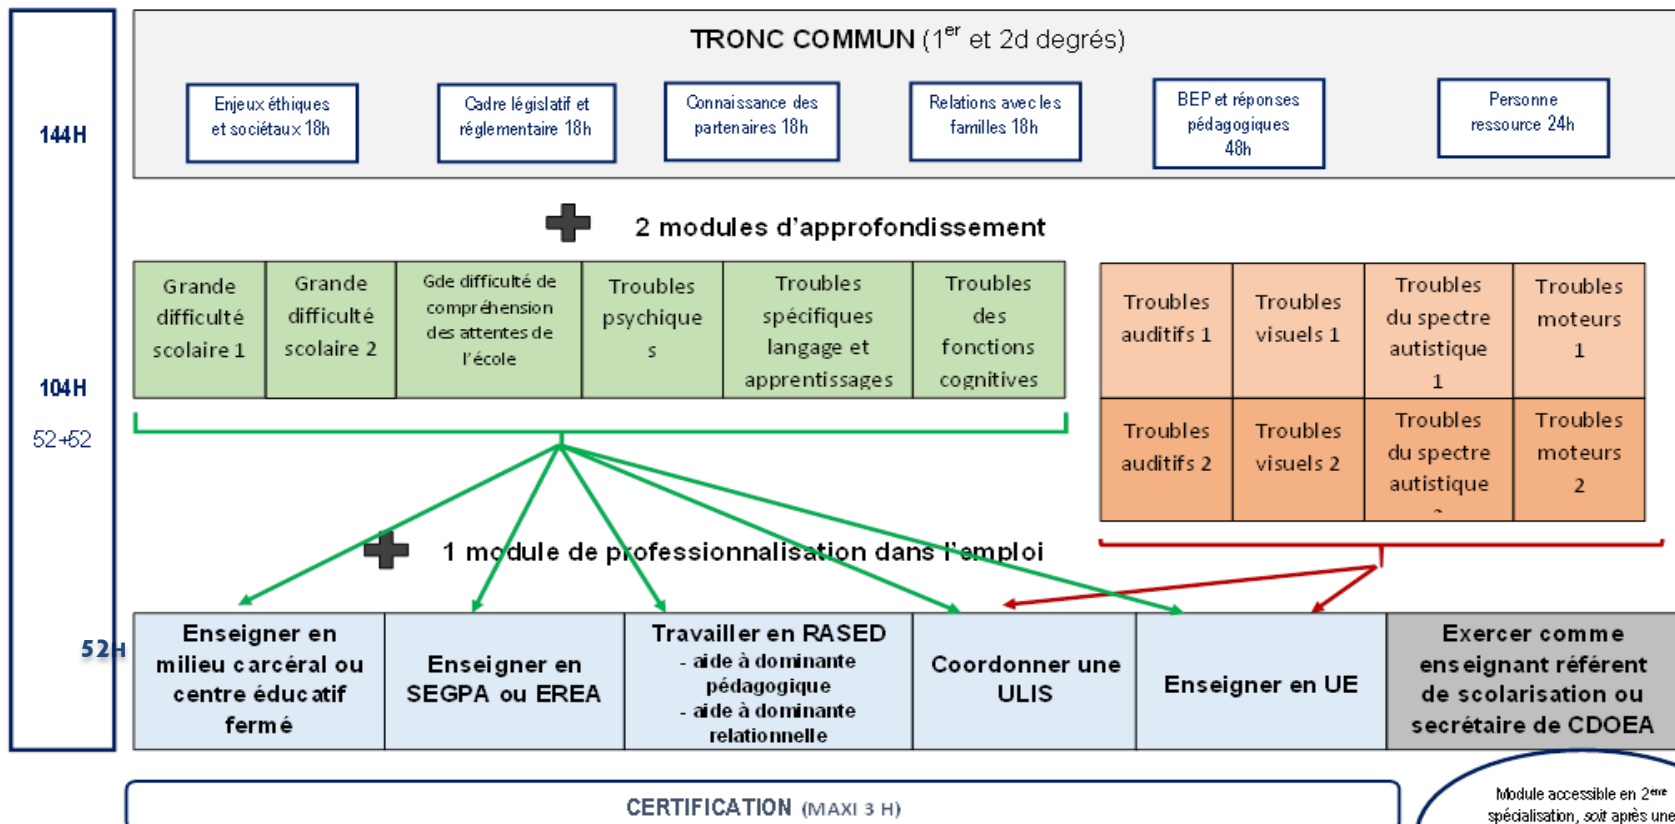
144H

104H

52+52

52H

TRONC COMMUN ($1^{er}$ et 2d degrés)

Enjeux éthiques et sociétaux 18h

Cadre législatif et réglementaire 18h

Connaissance des partenaires 18h

Relations avec les familles 18h

BEP et réponses pédagogiques 48h

Personne ressource 24h

2 modules d'approfondissement

| Grande difficulté scolaire 1 | Grande difficulté scolaire 2 | Gde difficulté de compréhension des attentes de l'école | Troubles psychiques | Troubles spécifiques langage et apprentissages | Troubles des fonctions cognitives |
|---|---|---|---|---|---|

| Troubles auditifs 1 | Troubles visuels 1 | Troubles du spectre autistique 1 | Troubles moteurs 1 |
|---|---|---|---|
| Troubles auditifs 2 | Troubles visuels 2 | Troubles du spectre autistique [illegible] | Troubles moteurs 2 |

1 module de professionnalisation dans l'emploi

| Enseigner en milieu carcéral ou centre éducatif fermé | Enseigner en SEGPA ou EREA | Travailler en RASED - aide à dominante pédagogique - aide à dominante relationnelle | Coordonner une ULIS | Enseigner en UE | Exercer comme enseignant référent de scolarisation ou secrétaire de CDOEA |
|---|---|---|---|---|---|

CERTIFICATION (MAXI 3 H)

Module accessible en $2^{ème}$ spécialisation, soit après une